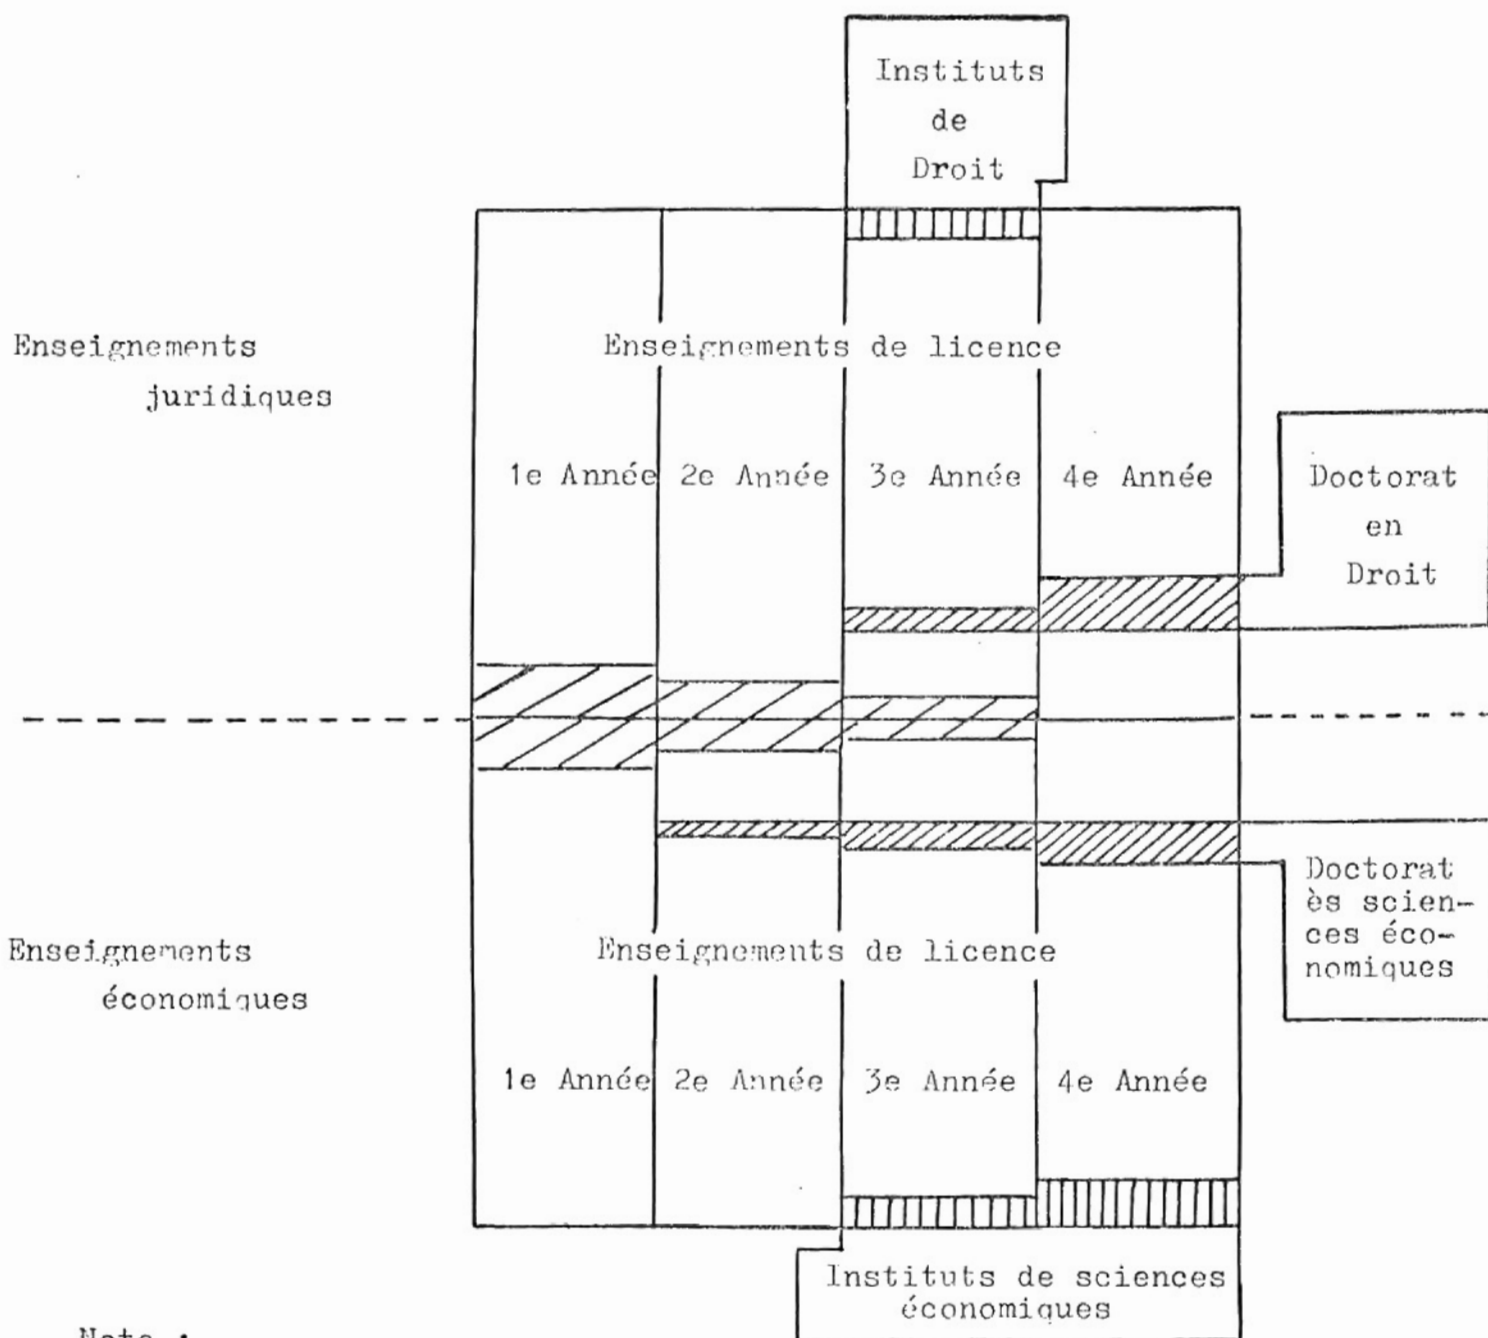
Instituts de Droit

Enseignements juridiques

Enseignements de licence

1e Année 2e Année 3e Année 4e Année

Doctorat en Droit

Doctorat ès sciences économiques

Enseignements économiques

Enseignements de licence

1e Année 2e Année 3e Année 4e Année

Instituts de sciences économiques

Note :